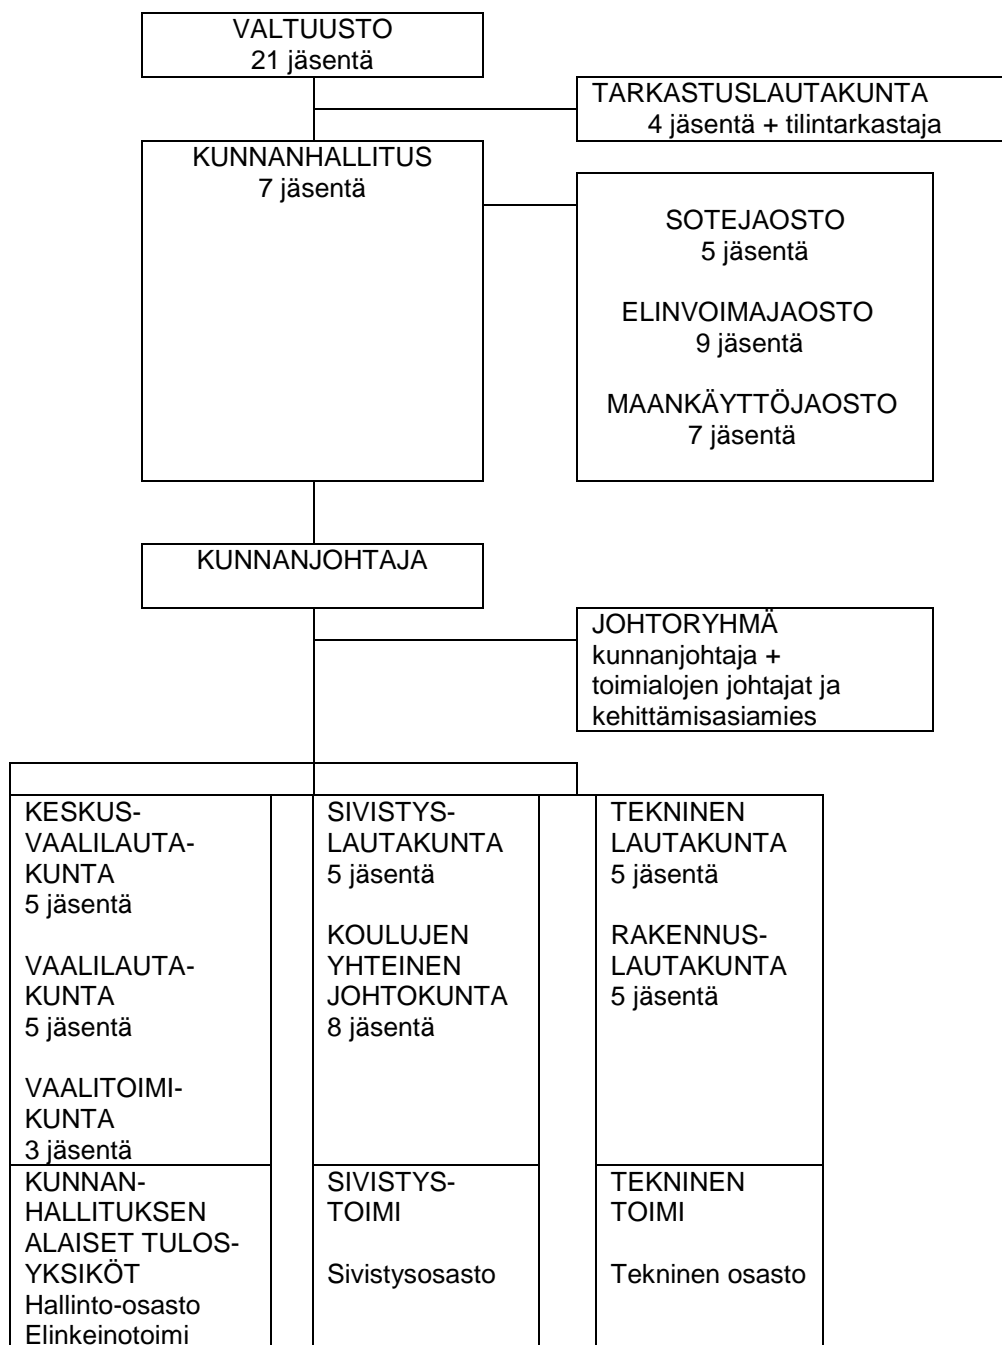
VALTUUSTO
21 jäsentä

TARKASTUSLAUTAKUNTA
4 jäsentä + tilintarkastaja

KUNNANHALLITUS
7 jäsentä

SOTEJAOSTO
5 jäsentä

ELINVOIMAJAOSTO
9 jäsentä

MAANKÄYTTÖJAOSTO
7 jäsentä

KUNNANJOHTAJA

JOHTORYHMÄ
kunnanjohtaja + toimialojen johtajat ja kehittämisasiamies

KESKUS-VAALILAUTA-KUNTA
5 jäsentä

VAALILAUTA-KUNTA
5 jäsentä

VAALITOIMI-KUNTA
3 jäsentä

KUNNAN-HALLITUKSEN ALAISET TULOS-YKSIKÖT
Hallinto-osasto
Elinkeinotoimi

SIVISTYS-LAUTAKUNTA
5 jäsentä

KOULUJEN YHTEINEN JOHTOKUNTA
8 jäsentä

SIVISTYS-TOIMI

Sivistysosasto

TEKNINEN LAUTAKUNTA
5 jäsentä

RAKENNUS-LAUTAKUNTA
5 jäsentä

TEKNINEN TOIMI

Tekninen osasto